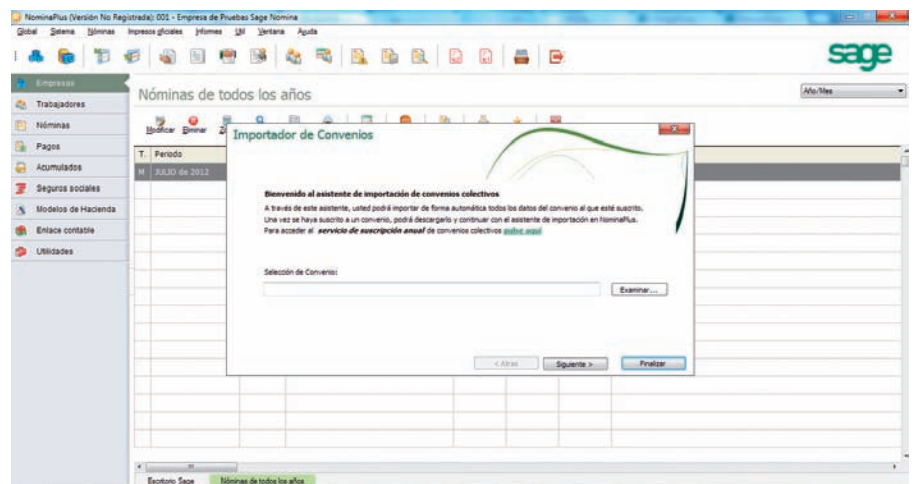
NominaPlus (Versión No Registrada): 001 - Empresa de Pruebas Sage Nomina

Global Sistema Nóminas Impresos oficiales Informes Util Ventana Ayuda

sage

Empresas
Trabajadores
Nóminas
Pagos
Acumulados
Seguros sociales
Modelos de Hacienda
Enlace contable
Utilidades

Nóminas de todos los años

Año/Mes

Modificar Eliminar

T. Periodo
M JULIO de 2012

Importador de Convenios

Bienvenido al asistente de importación de convenios colectivos

A través de este asistente, usted podrá importar de forma automática todos los datos del convenio al que esté suscrito.
Una vez se haya suscrito a un convenio, podrá descargarlo y continuar con el asistente de importación en NominaPlus.
Para acceder al servicio de suscripción anual de convenios colectivos pulse aquí

Selección de Convenio:

Examinar...

< Atrás Siguiente > Finalizar

Escritorio Sage Nóminas de todos los años